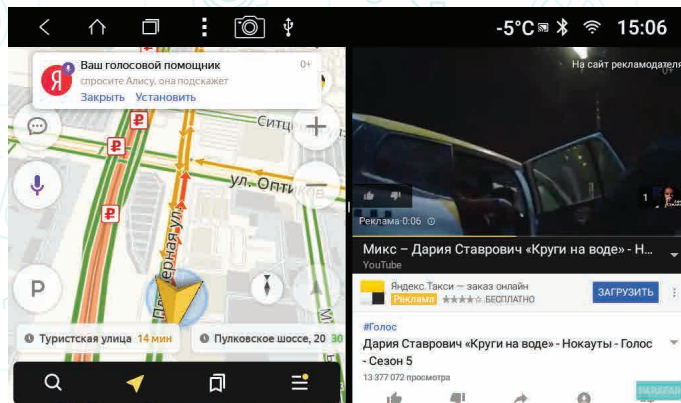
-5°C 15:06

Я Ваш голосовой помощник 0+
спросите Алису, она подскажет
Закрыть Установить

Ситц
ул. Оптик
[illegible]ерная ул.

P

Туристская улица 14 мин
Пулковское шоссе, 20 30

На сайт рекламодателя

1

Реклама · 0:06

Микс – Дария Ставрович «Круги на воде» - Н...
YouTube

Яндекс.Такси – заказ онлайн
Реклама ★★★★★ БЕСПЛАТНО
ЗАГРУЗИТЬ

#Голос
Дария Ставрович «Круги на воде» - Нокауты - Голос - Сезон 5
13 377 072 просмотра